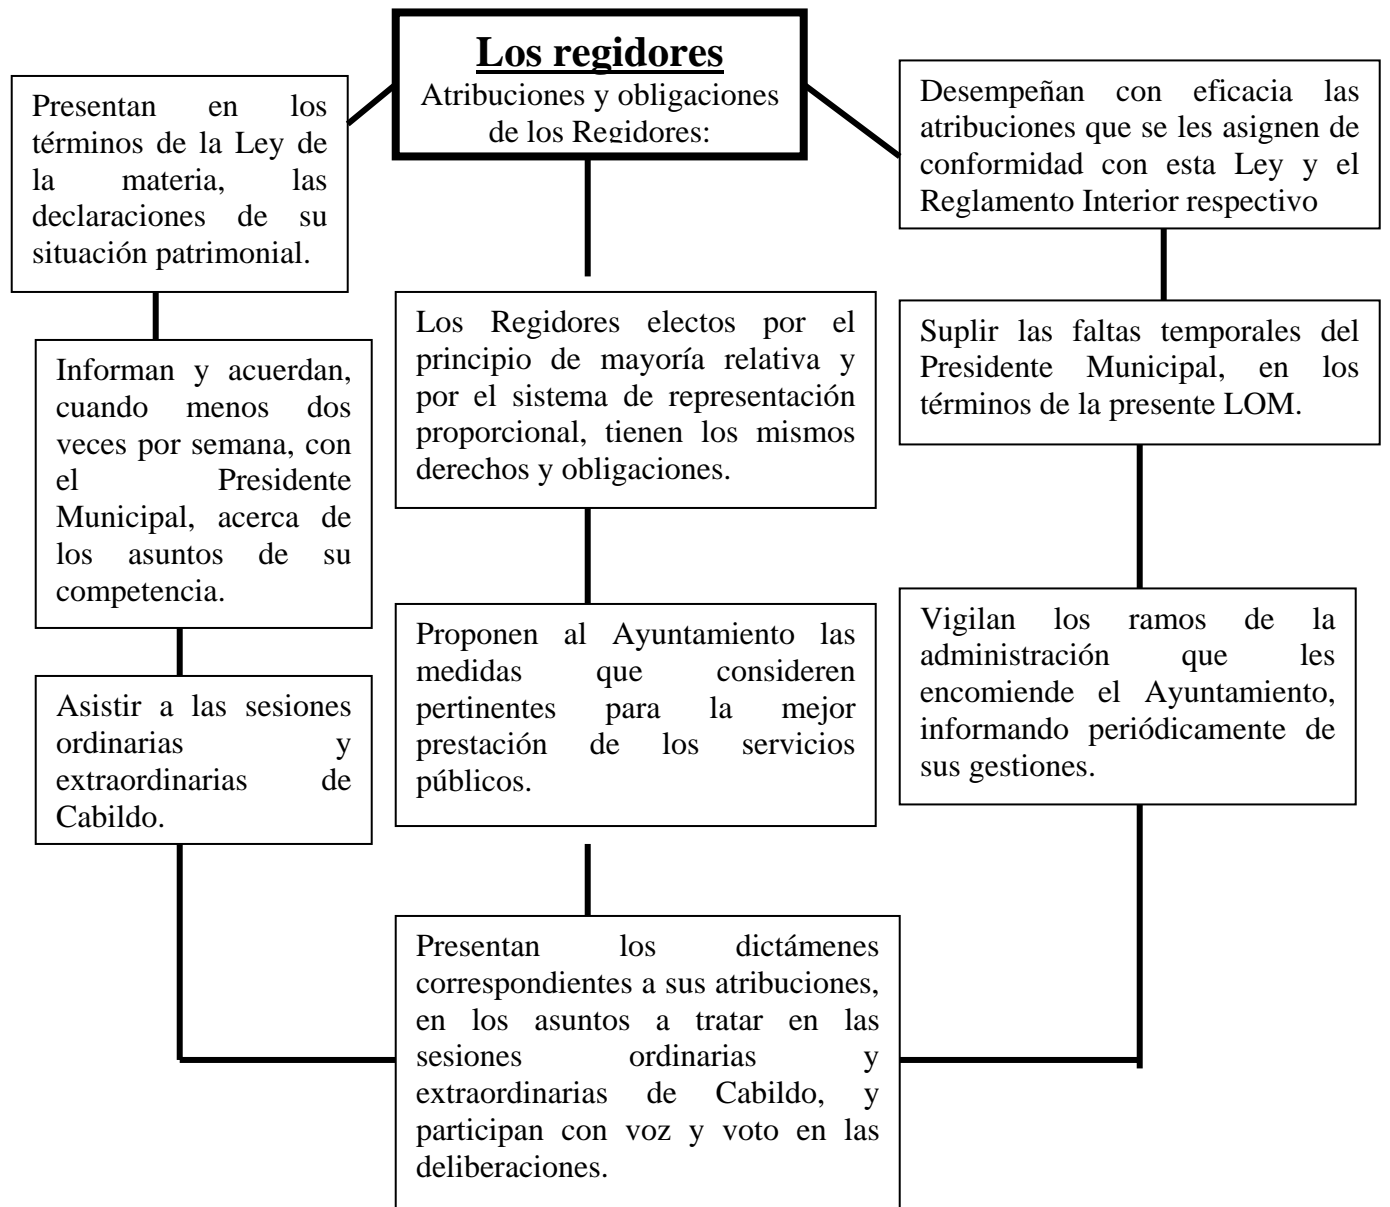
Los regidores
Atribuciones y obligaciones de los Regidores:

Presentan en los términos de la Ley de la materia, las declaraciones de su situación patrimonial.

Informan y acuerdan, cuando menos dos veces por semana, con el Presidente Municipal, acerca de los asuntos de su competencia.

Asistir a las sesiones ordinarias y extraordinarias de Cabildo.

Los Regidores electos por el principio de mayoría relativa y por el sistema de representación proporcional, tienen los mismos derechos y obligaciones.

Proponen al Ayuntamiento las medidas que consideren pertinentes para la mejor prestación de los servicios públicos.

Presentan los dictámenes correspondientes a sus atribuciones, en los asuntos a tratar en las sesiones ordinarias y extraordinarias de Cabildo, y participan con voz y voto en las deliberaciones.

Desempeñan con eficacia las atribuciones que se les asignen de conformidad con esta Ley y el Reglamento Interior respectivo

Suplir las faltas temporales del Presidente Municipal, en los términos de la presente LOM.

Vigilan los ramos de la administración que les encomiende el Ayuntamiento, informando periódicamente de sus gestiones.